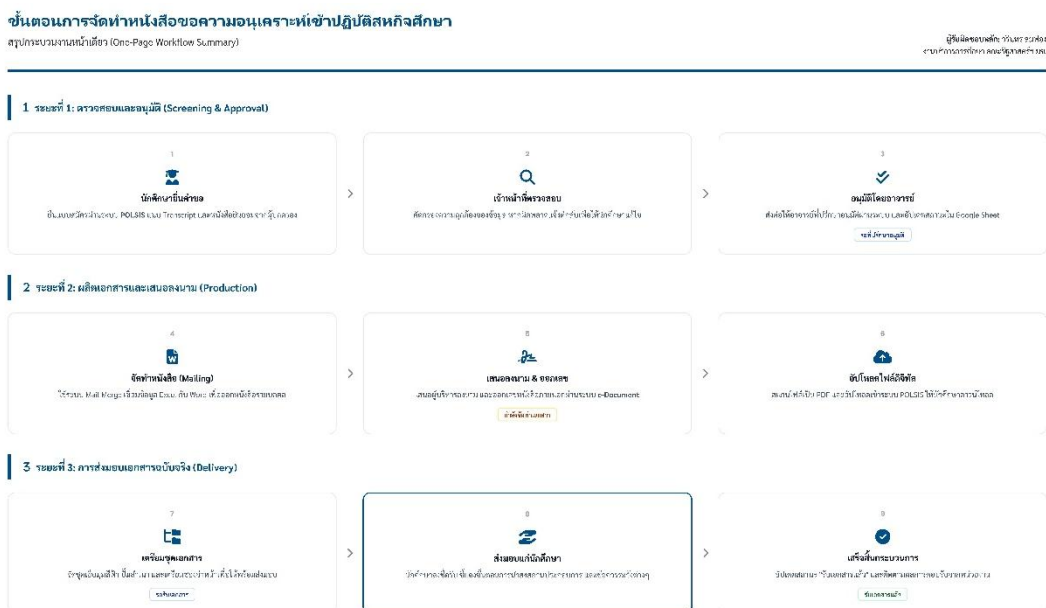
ขั้นตอนการจัดทำหนังสือขอความอนุเคราะห์เข้าปฏิบัติสหกิจศึกษา

สรุปกระบวนงานหน้าเดียว (One-Page Workflow Summary)

ผู้รับผิดชอบหลัก: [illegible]
งานบริการการศึกษา คณะรัฐศาสตร์ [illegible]

1 ระยะที่ 1: ตรวจสอบและอนุมัติ (Screening & Approval)

1
นักศึกษายื่นคำขอ
ยื่นแบบฟอร์มผ่านระบบ POLSIS แนบ Transcript และหนังสือยินยอมจากผู้ปกครอง

2
เจ้าหน้าที่ตรวจสอบ
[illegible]

3
อนุมัติโดยอาจารย์
ส่งต่อให้อาจารย์ที่ปรึกษาอนุมัติผ่านระบบ และบันทึกสถานะใน Google Sheet
รอที่ปรึกษาอนุมัติ

2 ระยะที่ 2: ผลิตเอกสารและเสนอลงนาม (Production)

4
จัดทำหนังสือ (Mailing)
ใช้ระบบ Mail Merge เชื่อมข้อมูล Excel กับ Word เพื่อออกหนังสือรายบุคคล

5
เสนอลงนาม & ออกเลข
เสนอผู้บริหารลงนาม และออกเลขหนังสือผ่านระบบ e-Document
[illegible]

6
อัปโหลดไฟล์ดิจิทัล
สแกนไฟล์เป็น PDF และอัปโหลดเข้าระบบ POLSIS ให้นักศึกษาดาวน์โหลด

3 ระยะที่ 3: การส่งมอบเอกสารฉบับจริง (Delivery)

7
เตรียมชุดเอกสาร
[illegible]
รอรับเอกสาร

8
ส่งมอบแก่นักศึกษา
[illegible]

9
เสร็จสิ้นกระบวนการ
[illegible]
ส่งเอกสารแล้ว